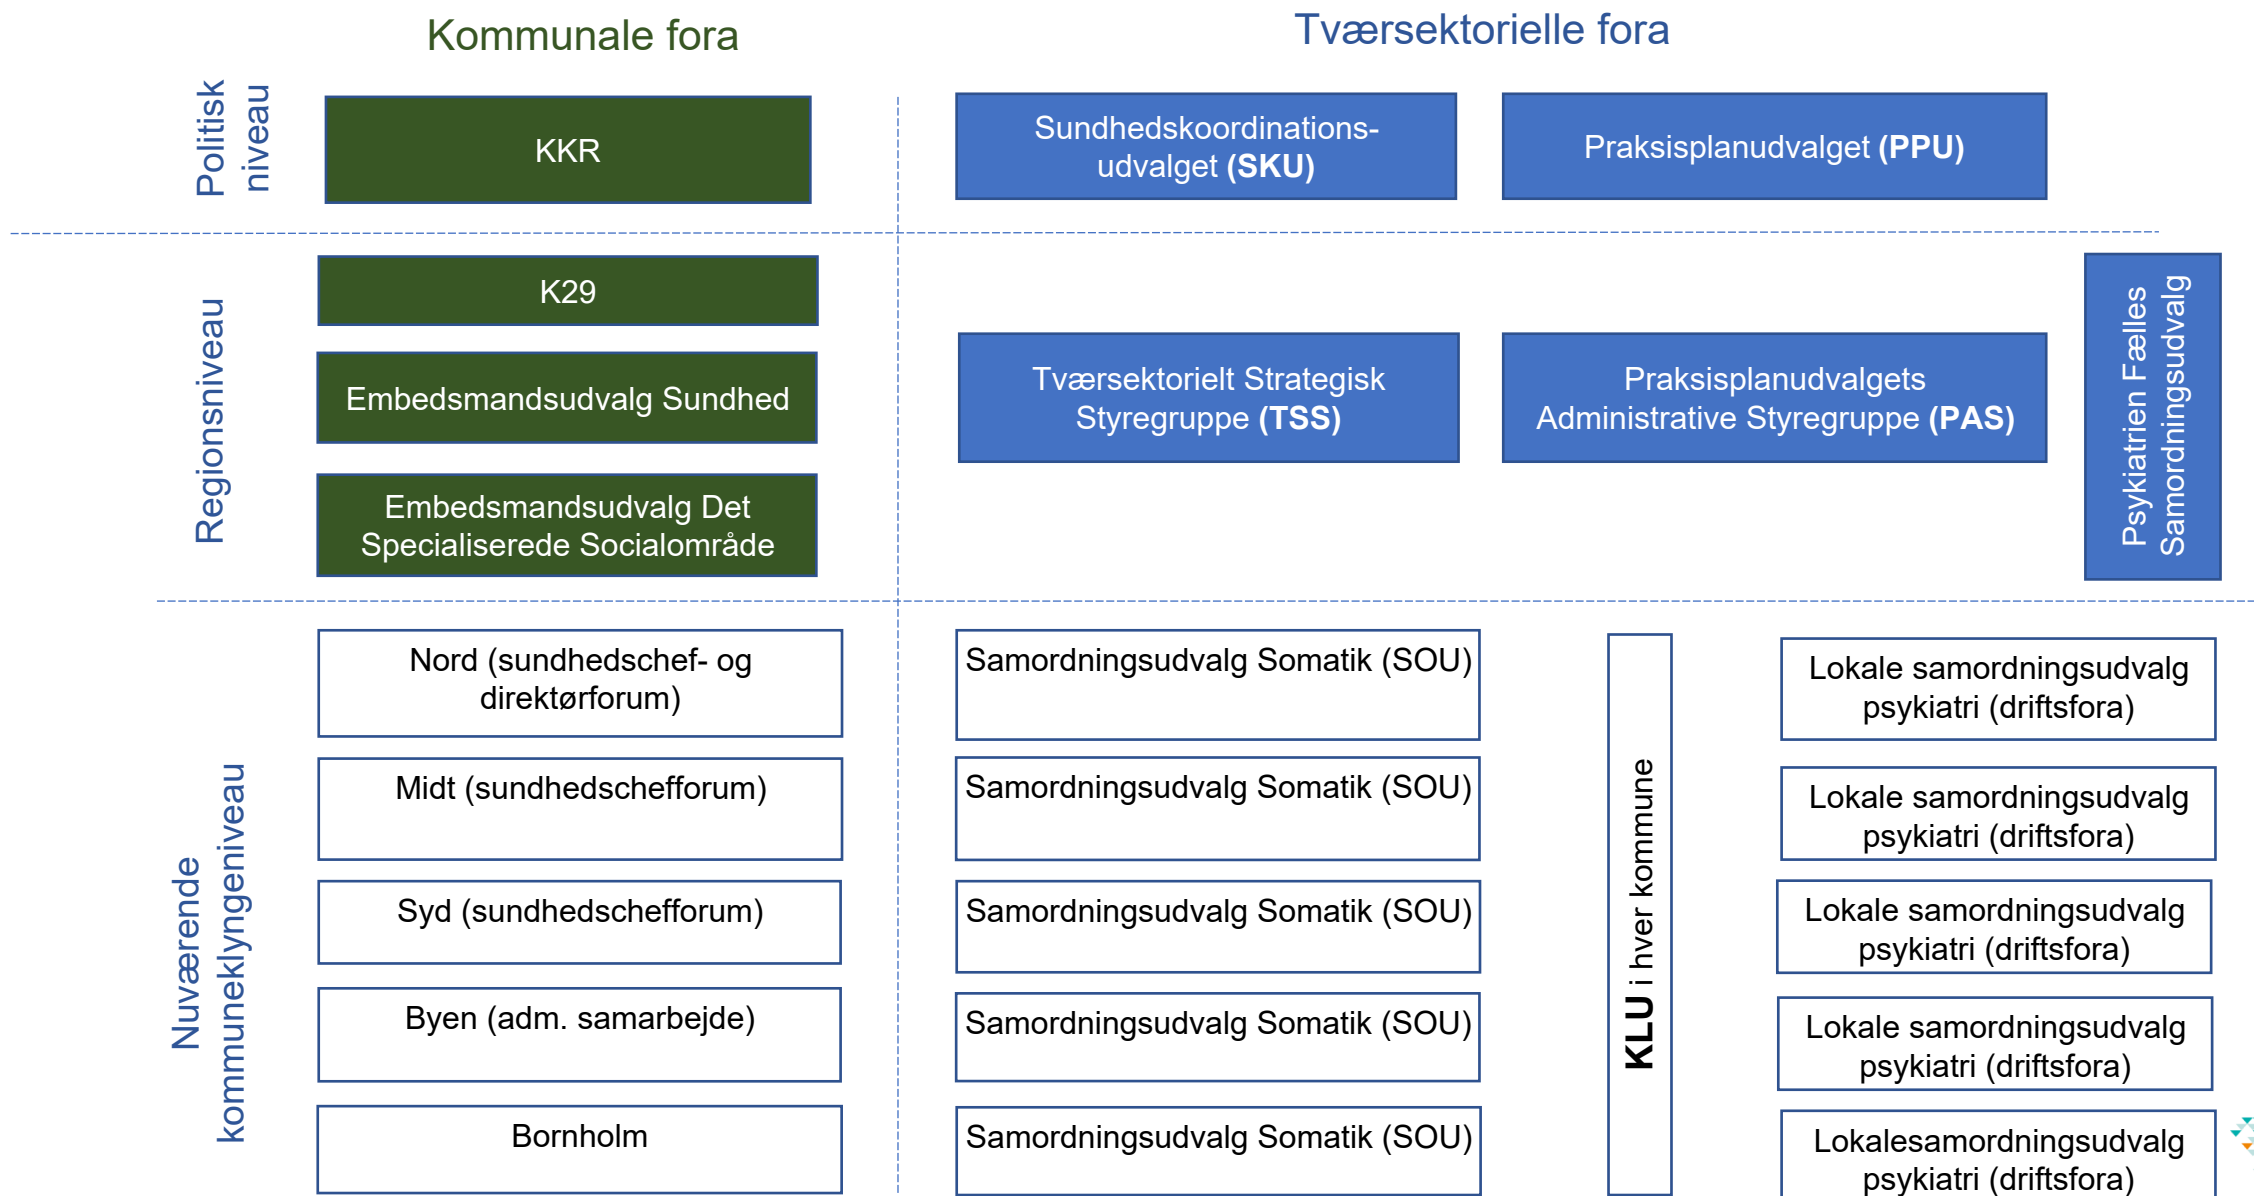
Kommunale fora

Tværsektorielle fora

Politisk niveau

KKR

Sundhedskoordinations-udvalget **(SKU)**

Praksisplanudvalget **(PPU)**

Regionsniveau

K29

Embedsmandsudvalg Sundhed

Embedsmandsudvalg Det Specialiserede Socialområde

Tværsektorielt Strategisk Styregruppe **(TSS)**

Praksisplanudvalgets Administrative Styregruppe **(PAS)**

Psykiatrien Fælles Samordningsudvalg

Nuværende kommuneklyngeniveau

Nord (sundhedschef- og direktørforum)

Midt (sundhedschefforum)

Syd (sundhedschefforum)

Byen (adm. samarbejde)

Bornholm

Samordningsudvalg Somatik (SOU)

Samordningsudvalg Somatik (SOU)

Samordningsudvalg Somatik (SOU)

Samordningsudvalg Somatik (SOU)

Samordningsudvalg Somatik (SOU)

**KLU** i hver kommune

Lokale samordningsudvalg psykiatri (driftsfora)

Lokale samordningsudvalg psykiatri (driftsfora)

Lokale samordningsudvalg psykiatri (driftsfora)

Lokale samordningsudvalg psykiatri (driftsfora)

Lokalesamordningsudvalg psykiatri (driftsfora)